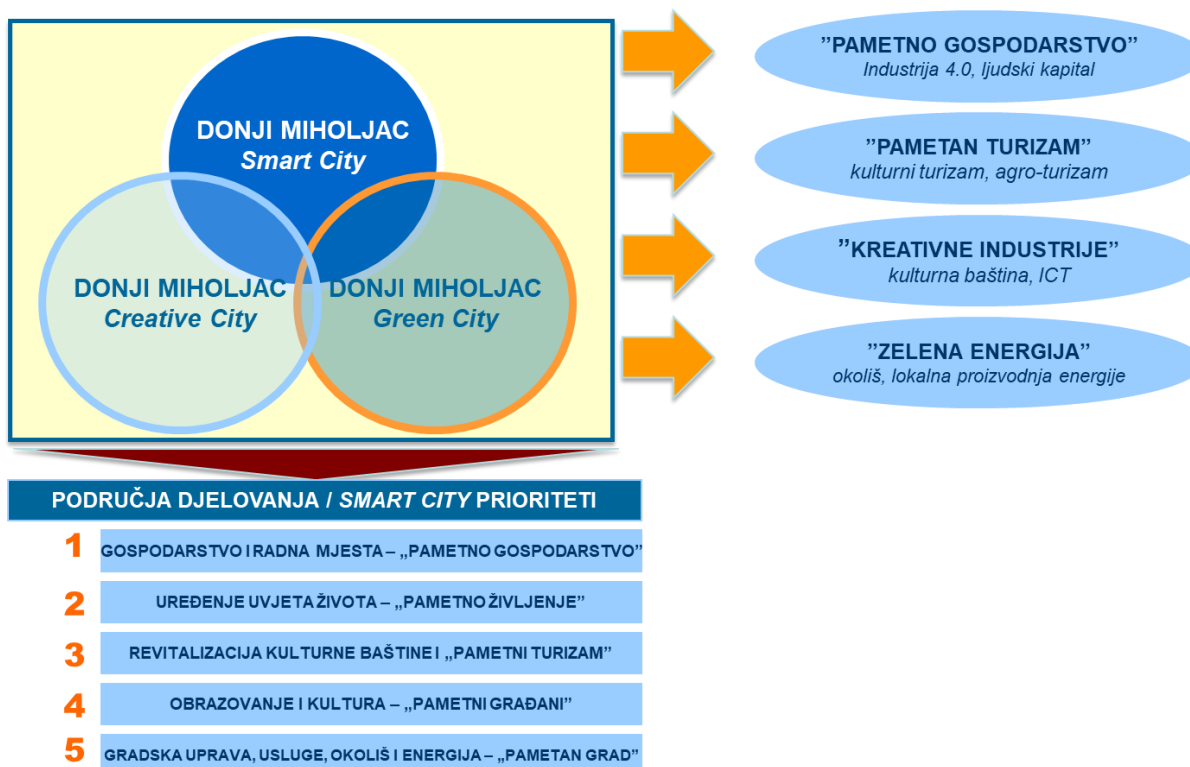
DONJI MIHOLJAC
Smart City

DONJI MIHOLJAC
Creative City

DONJI MIHOLJAC
Green City

”PAMETNO GOSPODARSTVO”
Industrija 4.0, ljudski kapital

”PAMETAN TURIZAM”
kulturni turizam, agro-turizam

”KREATIVNE INDUSTRIJE”
kulturna baština, ICT

”ZELENA ENERGIJA”
okoliš, lokalna proizvodnja energije

PODRUČJA DJELOVANJA / SMART CITY PRIORITETI

1 GOSPODARSTVO I RADNA MJESTA – „PAMETNO GOSPODARSTVO”

2 UREĐENJE UVJETA ŽIVOTA – „PAMETNO ŽIVLJENJE”

3 REVITALIZACIJA KULTURNE BAŠTINE I „PAMETNI TURIZAM”

4 OBRAZOVANJE I KULTURA – „PAMETNI GRAĐANI”

5 GRADSKA UPRAVA, USLUGE, OKOLIŠ I ENERGIJA – „PAMETAN GRAD”